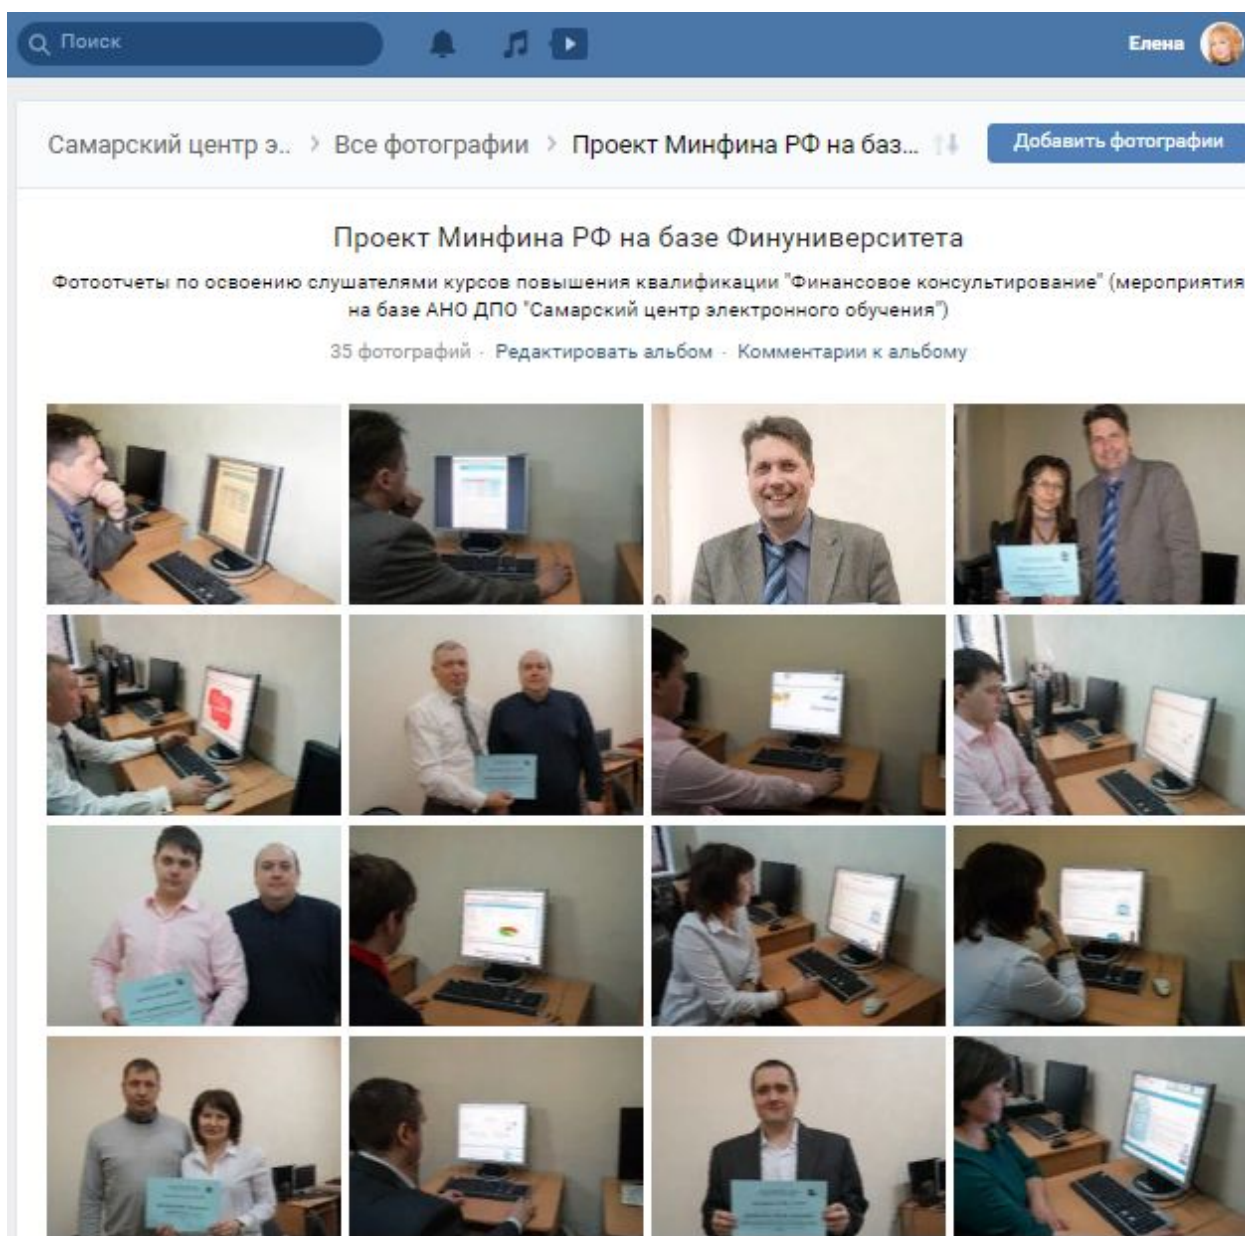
Поиск

Елена

Самарский центр э.. › Все фотографии › Проект Минфина РФ на баз...

Добавить фотографии

Проект Минфина РФ на базе Финуниверситета

Фотоотчеты по освоению слушателями курсов повышения квалификации "Финансовое консультирование" (мероприятия на базе АНО ДПО "Самарский центр электронного обучения")

35 фотографий · Редактировать альбом · Комментарии к альбому